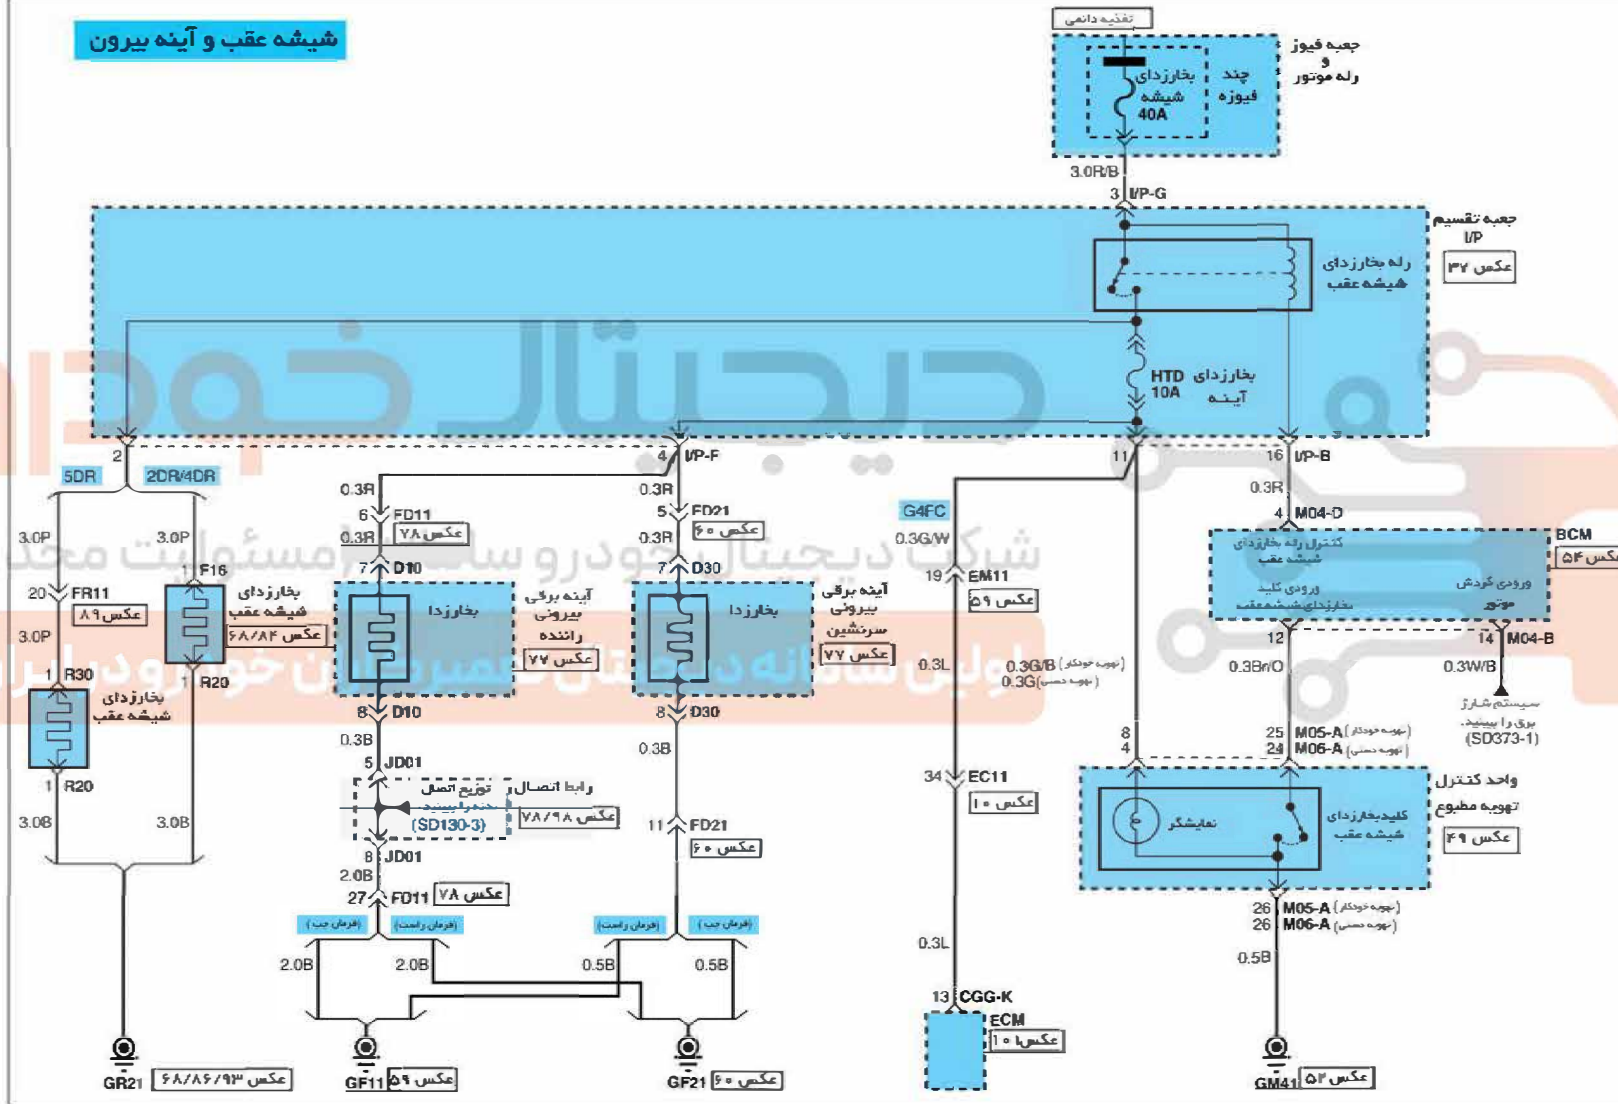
شیشه عقب و آینه بیرون

تغذیه دائمی

جعبه فیوز و رله موتور

چند فیوزه

بخارزدای شیشه 40A

3.0R/B

3 I/P-G

جعبه تقسیم I/P

عکس ۳۷

رله بخارزدای شیشه عقب

HTD 10A

بخارزدای آینه

2

4 I/P-F

11

16 I/P-B

5DR

2DR/4DR

3.0P

3.0P

20 FR11

عکس ۸۹

3.0P

1 R30

بخارزدای شیشه عقب

1 R20

3.0B

1 F16

بخارزدای شیشه عقب

عکس ۶۸/۸۴

1 R20

3.0B

GR21 عکس ۶۸/۸۶/۹۳

0.3R

6 FD11

0.3R عکس ۷۸

7 D10

بخارزدا

آینه برقی بیرونی راننده

عکس ۷۷

8 D10

0.3B

5 JD01

رابط اتصال توزیع اتصال

(SD130-3)

عکس ۷۸/۹۸

8 JD01

2.0B

27 FD11 عکس ۷۸

(فرمان چپ)

(فرمان راست)

2.0B

2.0B

GF11 عکس ۵۹

0.3R

5 FD21

0.3R عکس ۶۰

7 D30

بخارزدا

آینه برقی بیرونی سرنشین

عکس ۷۷

8 D30

0.3B

11 FD21

عکس ۶۰

(فرمان راست)

(فرمان چپ)

0.5B

0.5B

GF21 عکس ۶۰

G4FC

0.3G/W

19 EM11

عکس ۵۹

0.3L

0.3G/B (تهویه خودکار)

0.3G (تهویه دستی)

34 EC11

عکس ۱۰

0.3L

13 CGG-K

ECM

عکس ۱۰

0.3R

4 M04-D

BCM

عکس ۵۴

کنترل رله بخارزدای شیشه عقب

ورودی کلید بخارزدای شیشه عقب

ورودی گردش موتور

12

14 M04-B

0.3Br/O

0.3W/B

سیستم شارژ برق را ببینید. (SD373-1)

8

4

25 M05-A (تهویه خودکار)

24 M06-A (تهویه دستی)

واحد کنترل تهویه مطبوع

عکس ۴۹

نمایشگر

کلید بخارزدای شیشه عقب

26 M05-A (تهویه خودکار)

26 M06-A (تهویه دستی)

0.5B

GM41 عکس ۵۲

دیجیتال خودرو

شرکت دیجیتال خودرو سامانه مسئولیت محدود

اولین سامانه دیجیتال تعمیرکاران خودرو در ایران